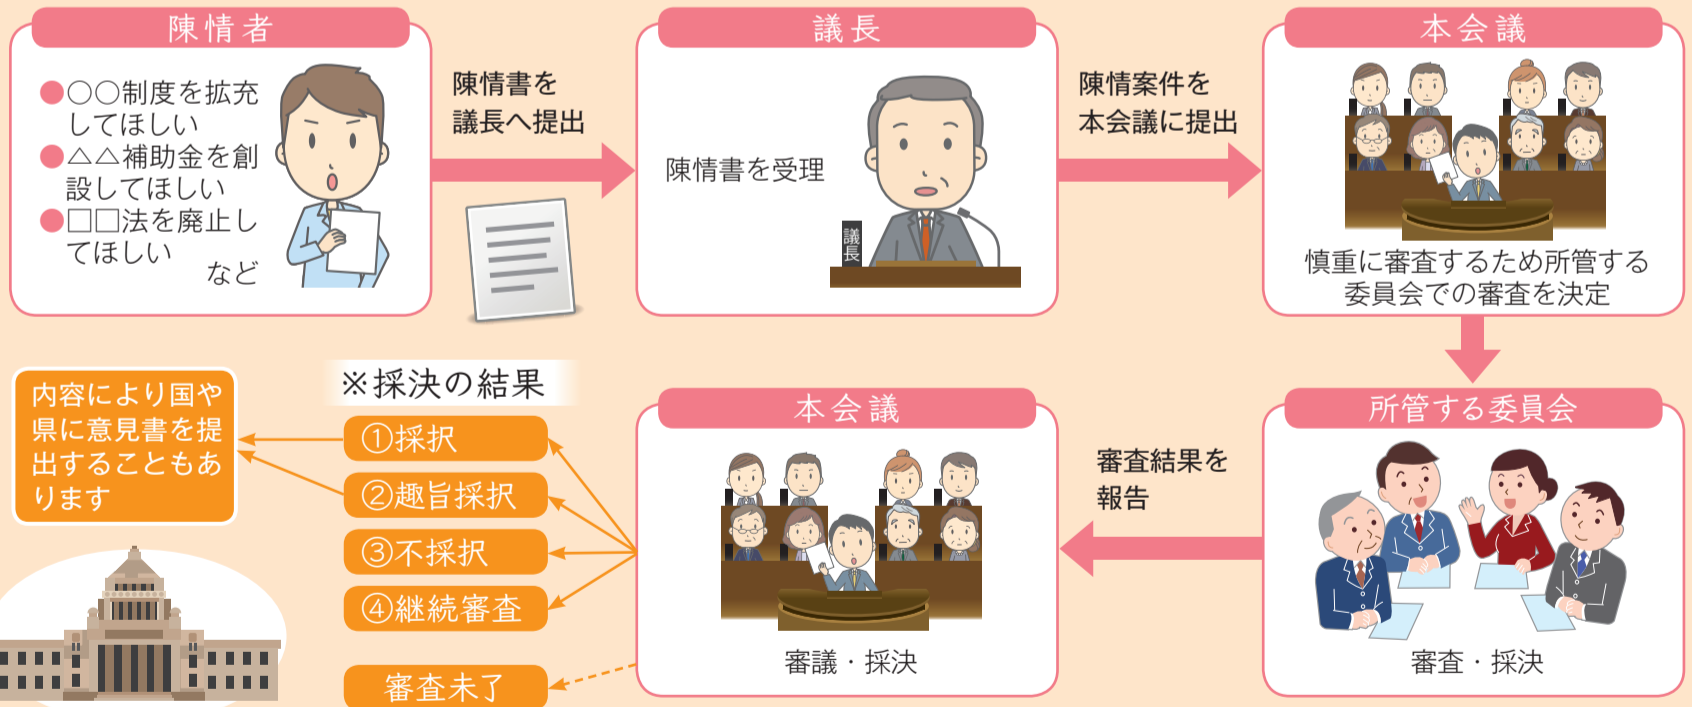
陳情者

●○○制度を拡充してほしい
●△△補助金を創設してほしい
●□□法を廃止してほしい
など

陳情書を議長へ提出

議長

陳情書を受理

議長

陳情案件を本会議に提出

本会議

慎重に審査するため所管する委員会での審査を決定

所管する委員会

審査・採決

審査結果を報告

本会議

審議・採決

※採決の結果

①採択
②趣旨採択
③不採択
④継続審査

審査未了

内容により国や県に意見書を提出することもあります